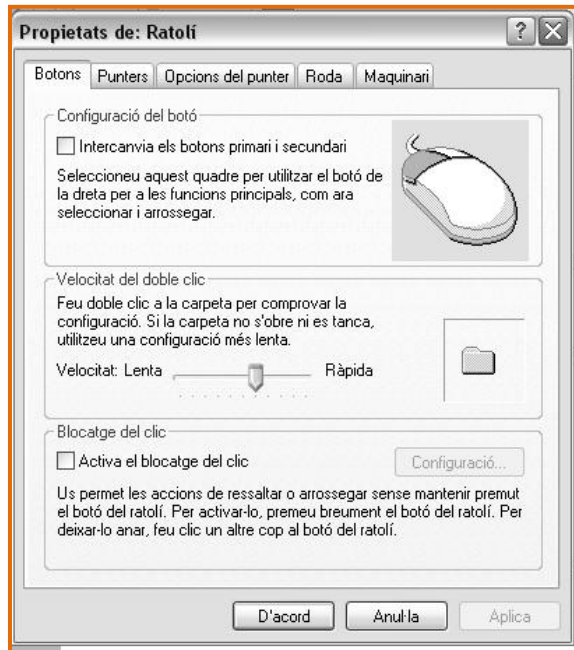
Propietats de: Ratolí

? X

Botons | Punters | Opcions del punter | Roda | Maquinari

Configuració del botó

Intercanvia els botons primari i secundari

Seleccioneu aquest quadre per utilitzar el botó de la dreta per a les funcions principals, com ara seleccionar i arrossegar.

Velocitat del doble clic

Feu doble clic a la carpeta per comprovar la configuració. Si la carpeta no s'obre ni es tanca, utilitzeu una configuració més lenta.

Velocitat: Lenta Ràpida

Blocatge del clic

Activa el blocatge del clic

Configuració...

Us permet les accions de ressaltar o arrossegar sense mantenir premut el botó del ratolí. Per activar-lo, premeu breument el botó del ratolí. Per deixar-lo anar, feu clic un altre cop al botó del ratolí.

D'acord Anul·la Aplica